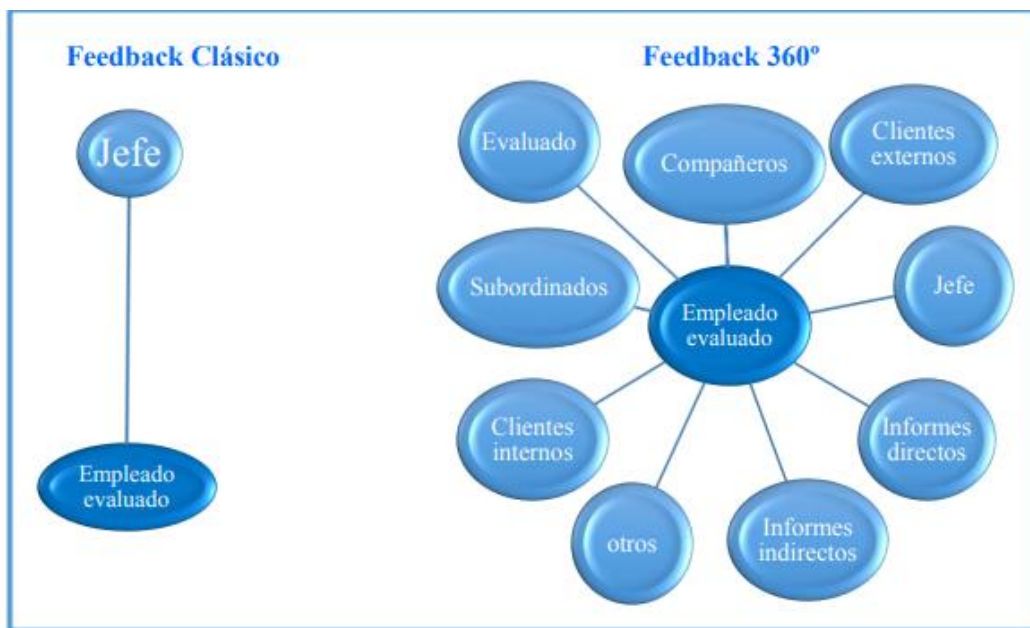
Feedback Clásico

Jefe

Empleado evaluado

Feedback 360º

Evaluado

Compañeros

Clientes externos

Subordinados

Empleado evaluado

Jefe

Clientes internos

Informes directos

otros

Informes indirectos